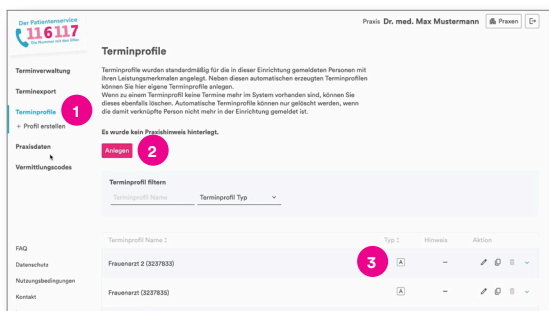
Der Patientenservice
116117
Die Nummer mit den Elfen

Praxis Dr. med. Max Mustermann

Praxen

Terminverwaltung

Terminexport

Terminprofile

+ Profil erstellen

Praxisdaten

Vermittlungscodes

FAQ

Datenschutz

Nutzungsbedingungen

Kontakt

Terminprofile

Terminprofile wurden standardmäßig für die in dieser Einrichtung gemeldeten Personen mit ihren Leistungsmerkmalen angelegt. Neben diesen automatischen erzeugten Terminprofilen können Sie hier eigene Terminprofile anlegen.
Wenn zu einem Terminprofil keine Termine mehr im System vorhanden sind, können Sie dieses ebenfalls löschen. Automatische Terminprofile können nur gelöscht werden, wenn die damit verknüpfte Person nicht mehr in der Einrichtung gemeldet ist.

Es wurde kein Praxishinweis hinterlegt.

Anlegen

1

2

3

Terminprofil filtern

Terminprofil Name

Terminprofil Typ

| Terminprofil Name | Typ | Hinweis | Aktion |
|---|---|---|---|
| Frauenarzt 2 (3237833) | A | – | |
| Frauenarzt (3237835) | A | – | |